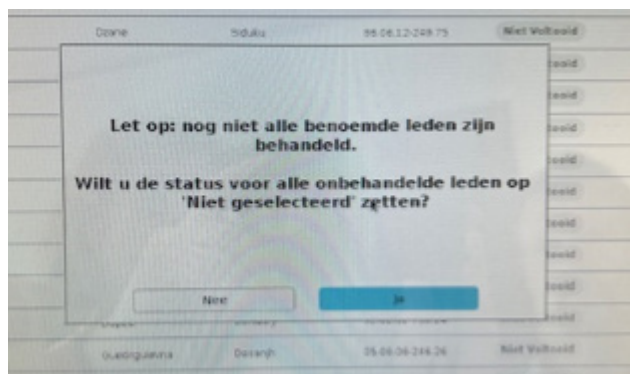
Doane Sdulu 05.06.12-249.75 Niet Voltooid

toold

toold

toold

toold

toold

toold

toold

toold

Let op: nog niet alle benoemde leden zijn behandeld.

Wilt u de status voor alle onbehandelde leden op 'Niet geselecteerd' zetten?

Nee

Ja

Quadrigulema Dosanjh 05.06.06-244.26 Niet Voltooid